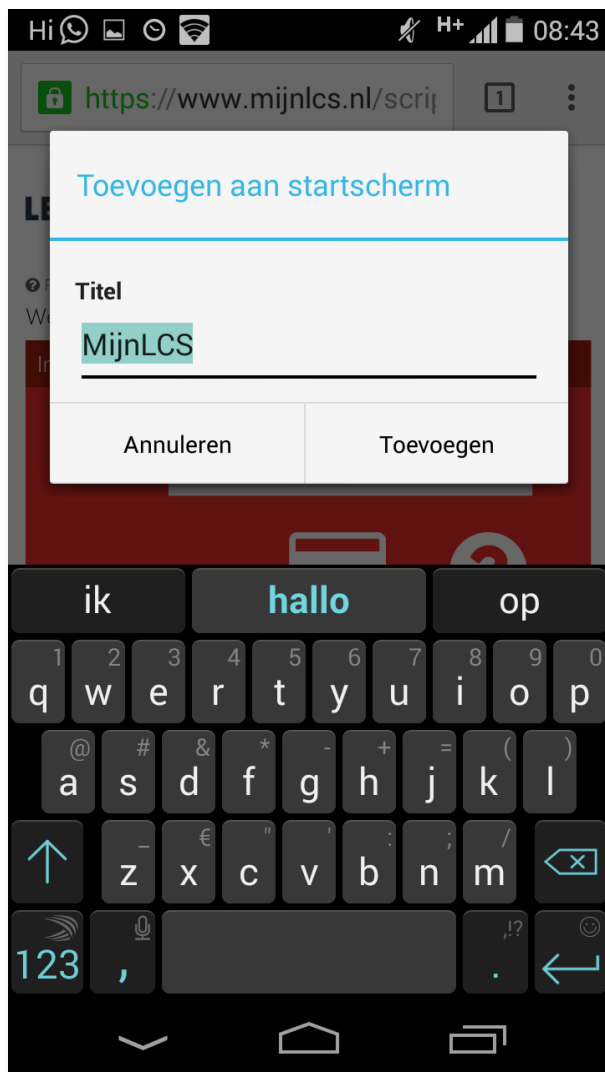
Hi H+ 08:43

https://www.mijnlcs.nl/scri

1

LE

W

Toevoegen aan startscherm

Titel

MijnLCS

Annuleren

Toevoegen

ik hallo op

1 2 3 4 5 6 7 8 9 0
q w e r t y u i o p

@ # & * - + = ( )
a s d f g h j k l

_ € " ' : ; /
z x c v b n m

123 , ,!? .